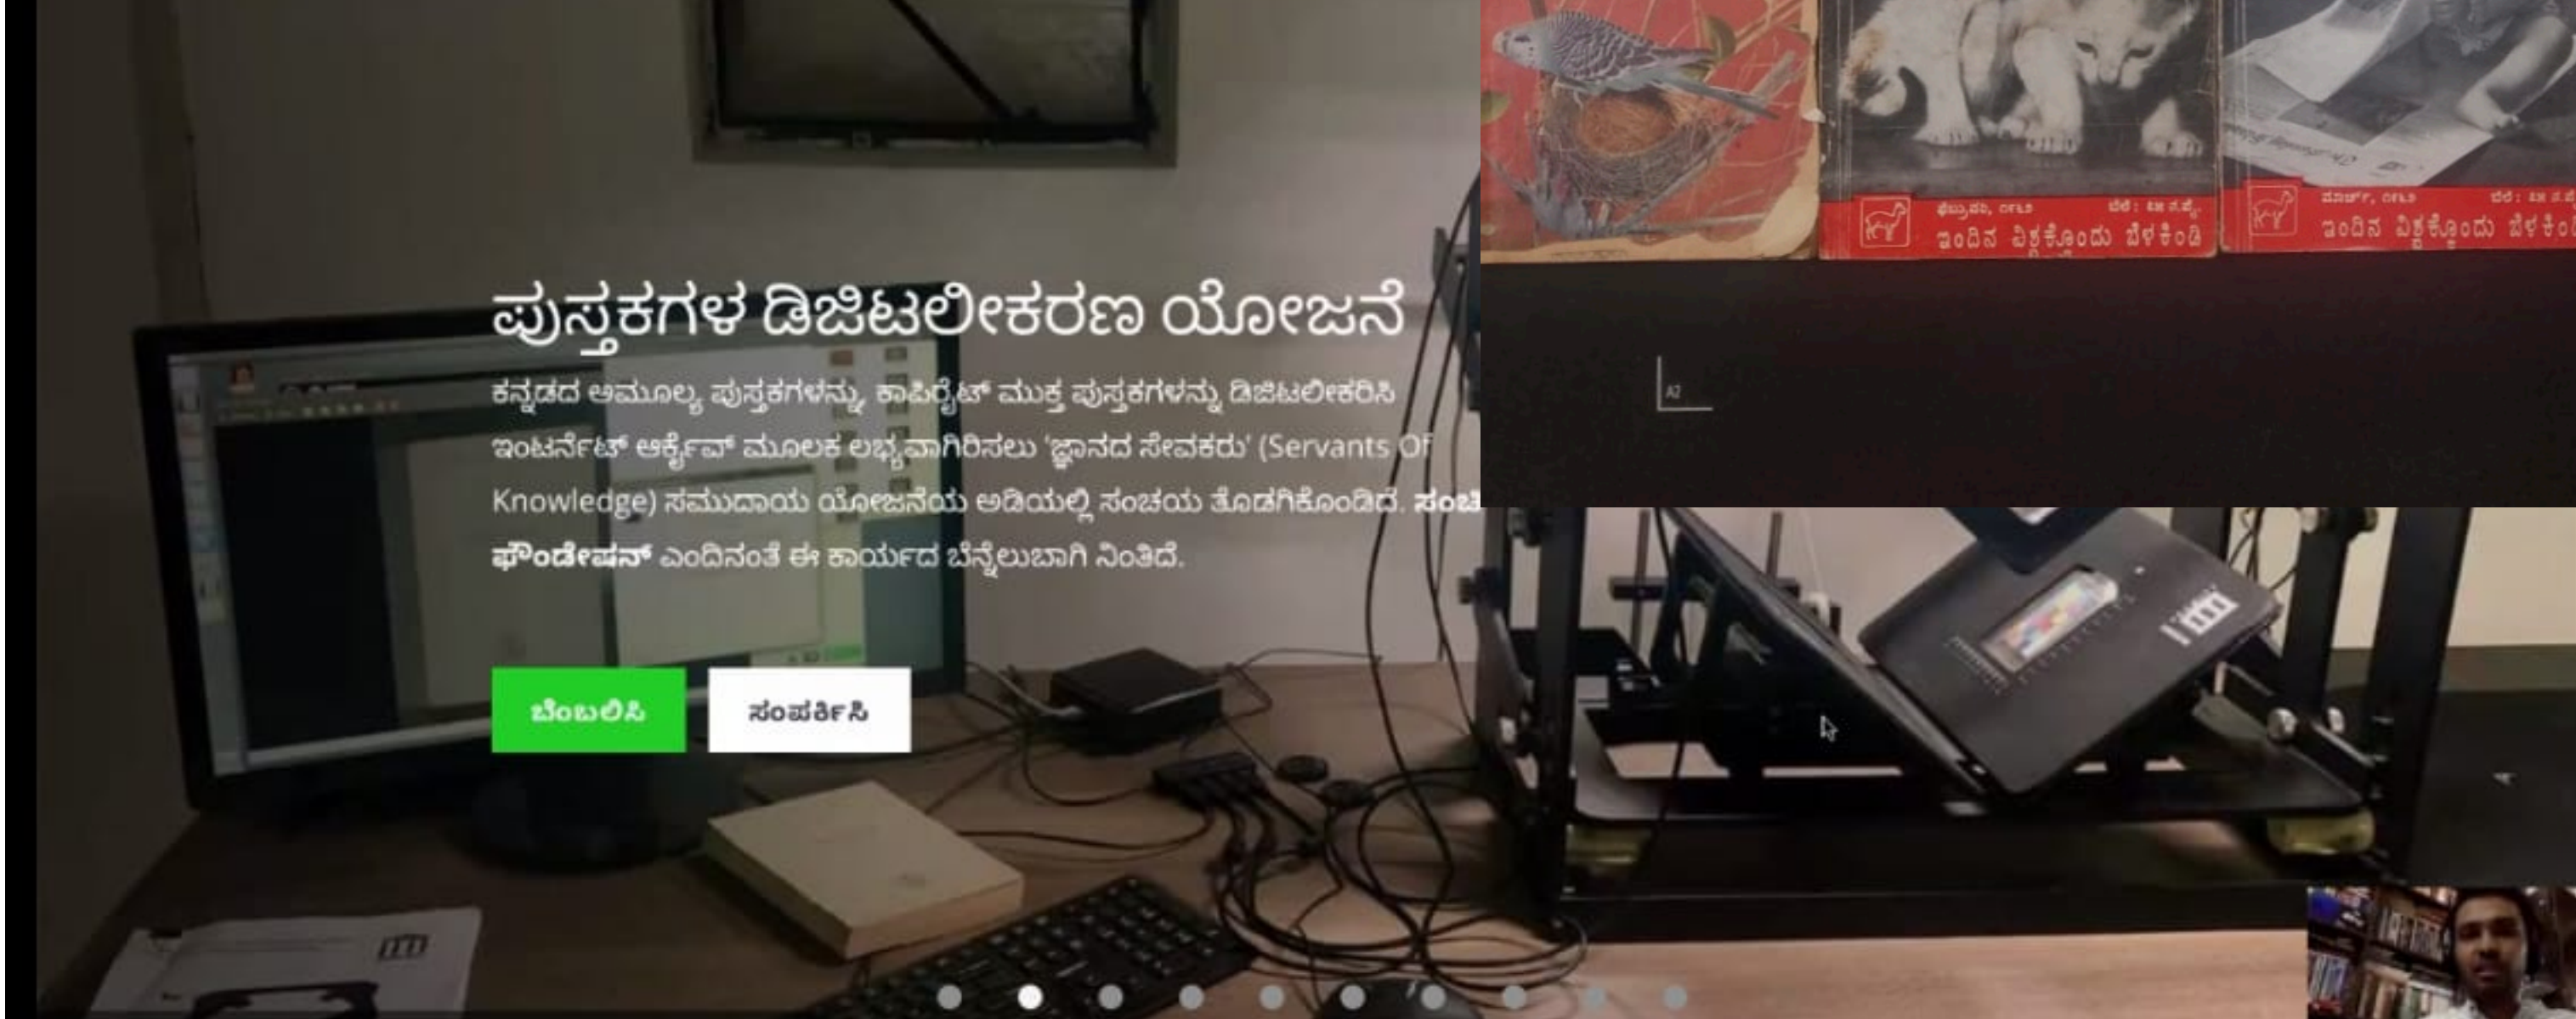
ಪುಸ್ತಕಗಳ ಡಿಜಿಟಲೀಕರಣ ಯೋಜನೆ

ಕನ್ನಡದ ಅಮೂಲ್ಯ ಪುಸ್ತಕಗಳನ್ನು, ಕಾಪಿರೈಟ್ ಮುಕ್ತ ಪುಸ್ತಕಗಳನ್ನು ಡಿಜಿಟಲೀಕರಿಸಿ ಇಂಟರ್ನೆಟ್ ಆರ್ಕೈವ್ ಮೂಲಕ ಲಭ್ಯವಾಗಿರಿಸಲು 'ಜ್ಞಾನದ ಸೇವಕರು' (Servants Of Knowledge) ಸಮುದಾಯ ಯೋಜನೆಯ ಅಡಿಯಲ್ಲಿ ಸಂಚಯ ತೊಡಗಿಕೊಂಡಿದೆ. **ಸಂಚ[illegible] ಫೌಂಡೇಷನ್** ಎಂದಿನಂತೆ ಈ ಕಾರ್ಯದ ಬೆನ್ನೆಲುಬಾಗಿ ನಿಂತಿದೆ.

ಬೆಂಬಲಿಸಿ

ಸಂಪರ್ಕಿಸಿ

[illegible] ಇಂದಿನ ವಿಜ್ಞಕ್ಕೊಂದು ಬೆಳಕಿಂಡಿ

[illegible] ಇಂದಿನ ವಿಜ್ಞಕ್ಕೊಂದು ಬೆಳಕಿಂ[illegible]